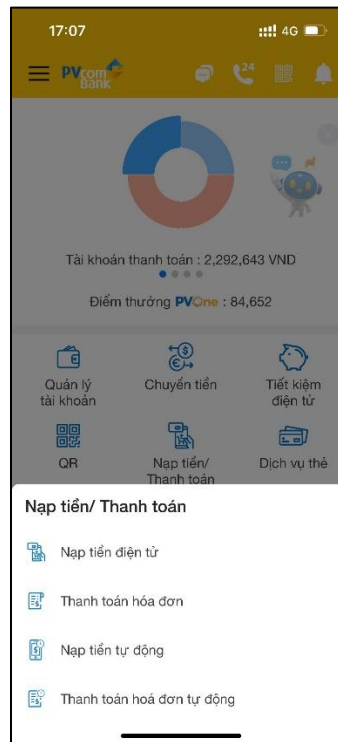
17:07

4G

PVcomBank

24

Tài khoản thanh toán : 2,292,643 VND

Điểm thưởng PVOne : 84,652

Quản lý tài khoản

Chuyển tiền

Tiết kiệm điện tử

QR

Nạp tiền/ Thanh toán

Dịch vụ thẻ

Nạp tiền/ Thanh toán

Nạp tiền điện tử

Thanh toán hóa đơn

Nạp tiền tự động

Thanh toán hoá đơn tự động